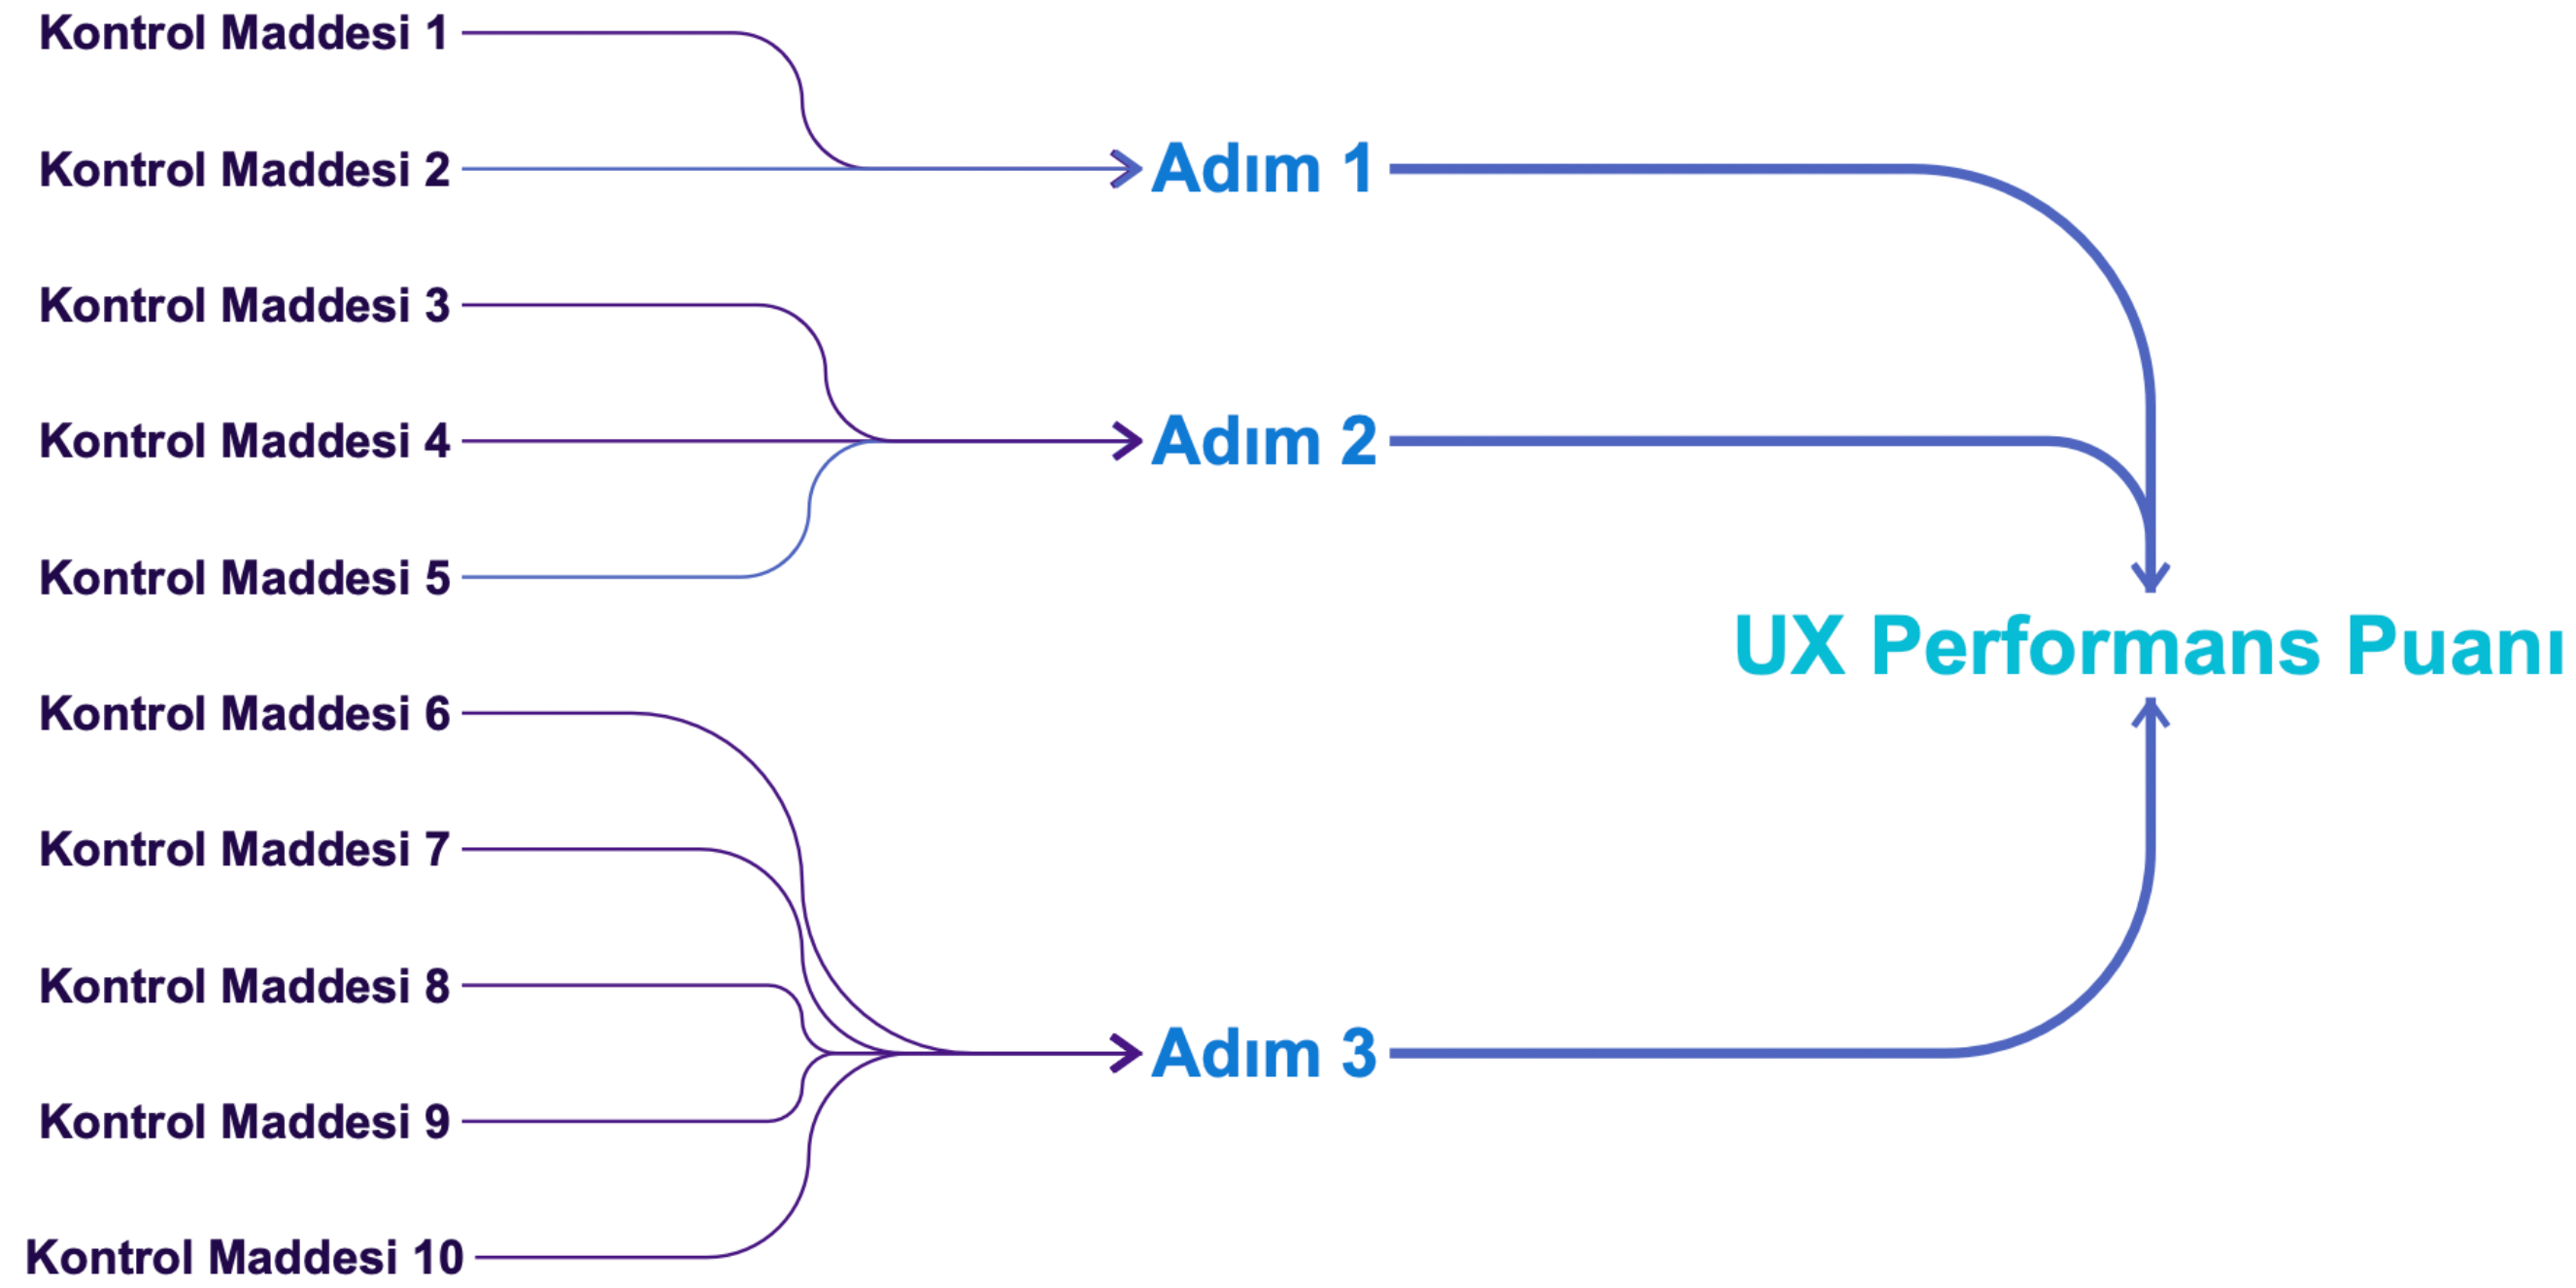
Kontrol Maddesi 1
Kontrol Maddesi 2
Adım 1
Kontrol Maddesi 3
Kontrol Maddesi 4
Adım 2
Kontrol Maddesi 5
UX Performans Puanı
Kontrol Maddesi 6
Kontrol Maddesi 7
Kontrol Maddesi 8
Adım 3
Kontrol Maddesi 9
Kontrol Maddesi 10